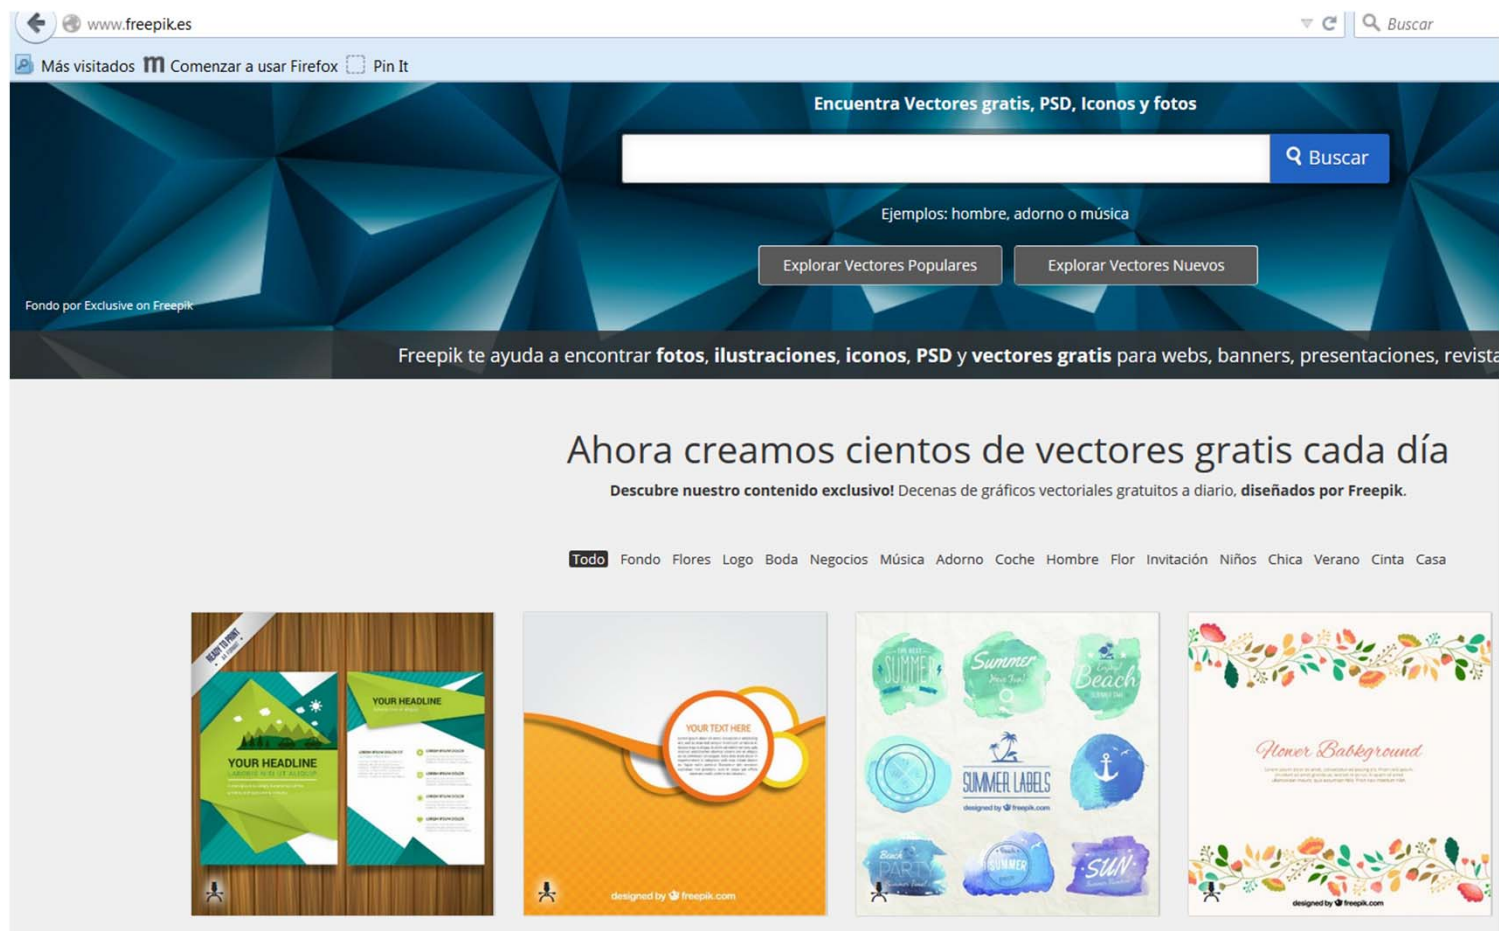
www.freepik.es

Buscar

Más visitados Comenzar a usar Firefox Pin It

Encuentra Vectores gratis, PSD, Iconos y fotos

Buscar

Ejemplos: hombre, adorno o música

Explorar Vectores Populares Explorar Vectores Nuevos

Fondo por Exclusive on Freepik

Freepik te ayuda a encontrar **fotos**, **ilustraciones**, **iconos**, **PSD** y **vectores gratis** para webs, banners, presentaciones, revista

Ahora creamos cientos de vectores gratis cada día

**Descubre nuestro contenido exclusivo!** Decenas de gráficos vectoriales gratuitos a diario, **diseñados por Freepik**.

Todo Fondo Flores Logo Boda Negocios Música Adorno Coche Hombre Flor Invitación Niños Chica Verano Cinta Casa

READY TO PRINT
YOUR HEADLINE
YOUR HEADLINE

YOUR TEXT HERE
designed by freepik.com

Summer
Summer
Beach
SUMMER LABELS
designed by freepik.com
Beach Party
SUMMER
SUN

Flower Background
designed by freepik.com